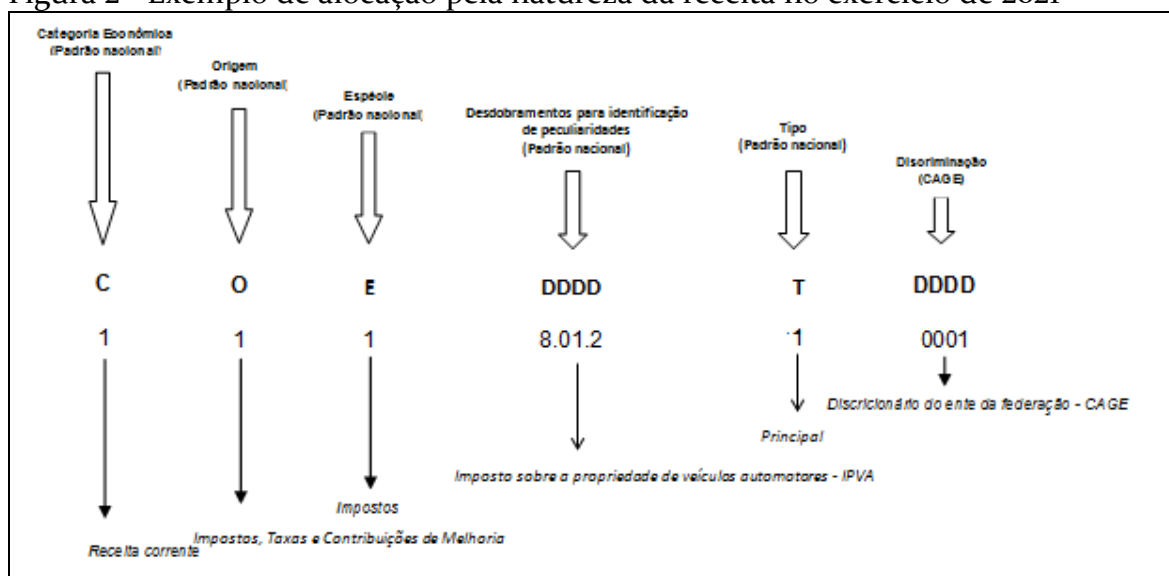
Figura 2 – Exemplo de alocação pela natureza da receita no exercício de 2021

Categoria Econômica (Padrão nacional)

Origem (Padrão nacional(

Espécie (Padrão nacional(

Desdobramentos para identificação de peculiaridades (Padrão nacional)

Tipo (Padrão nacional)

Discriminação (CAGE)

C O E DDDD T DDDD

1 1 1 8.01.2 1 0001

Discricionário do ente da federação - CAGE

Principal

Imposto sobre a propriedade de veículos automotores - IPVA

Impostos

Impostos, Taxas e Contribuições de Melhoria

Receita corrente